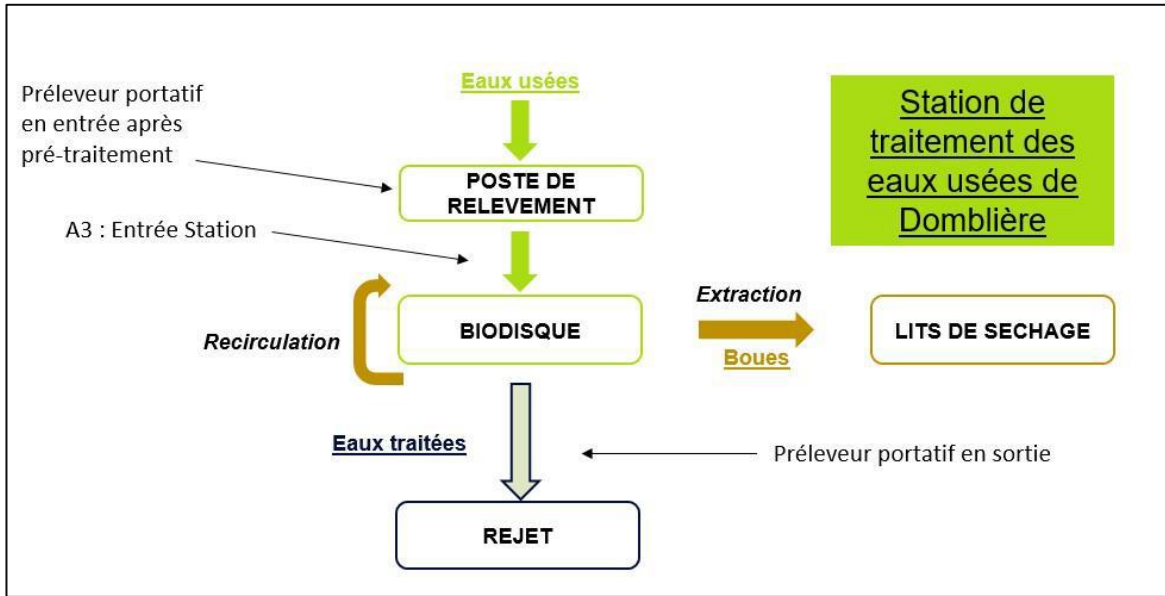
Eaux usées

Station de traitement des eaux usées de Domblière

Préleveur portatif en entrée après pré-traitement

POSTE DE RELEVEMENT

A3 : Entrée Station

Recirculation

BIODISQUE

Extraction

Boues

LITS DE SECHAGE

Eaux traitées

Préleveur portatif en sortie

REJET